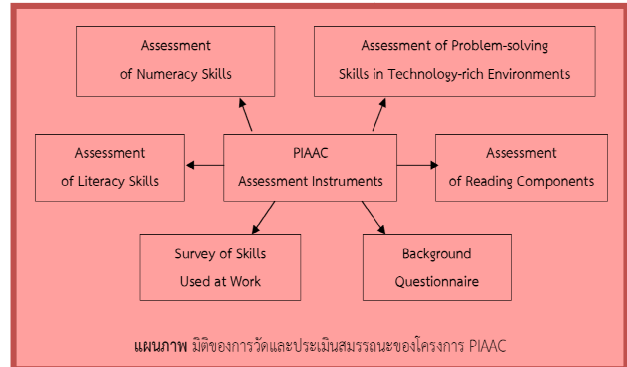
Assessment of Numeracy Skills

Assessment of Problem-solving Skills in Technology-rich Environments

Assessment of Literacy Skills

PIAAC Assessment Instruments

Assessment of Reading Components

Survey of Skills Used at Work

Background Questionnaire

**แผนภาพ** มิติของการวัดและประเมินสมรรถนะของโครงการ PIAAC